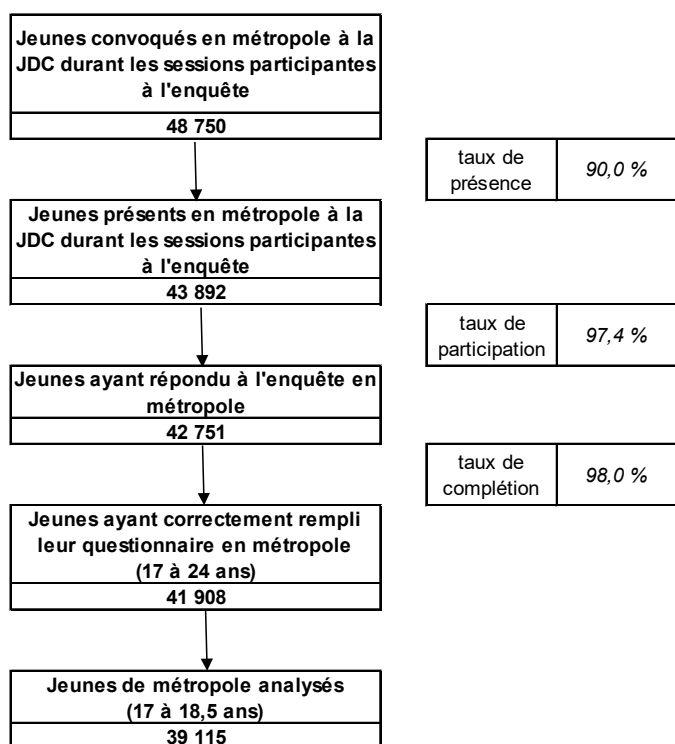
Jeunes convoqués en métropole à la JDC durant les sessions participantes à l'enquête

48 750

| taux de présence | 90,0 % |
|---|---|

Jeunes présents en métropole à la JDC durant les sessions participantes à l'enquête

43 892

| taux de participation | 97,4 % |
|---|---|

Jeunes ayant répondu à l'enquête en métropole

42 751

| taux de complétion | 98,0 % |
|---|---|

Jeunes ayant correctement rempli leur questionnaire en métropole (17 à 24 ans)

41 908

Jeunes de métropole analysés (17 à 18,5 ans)

39 115